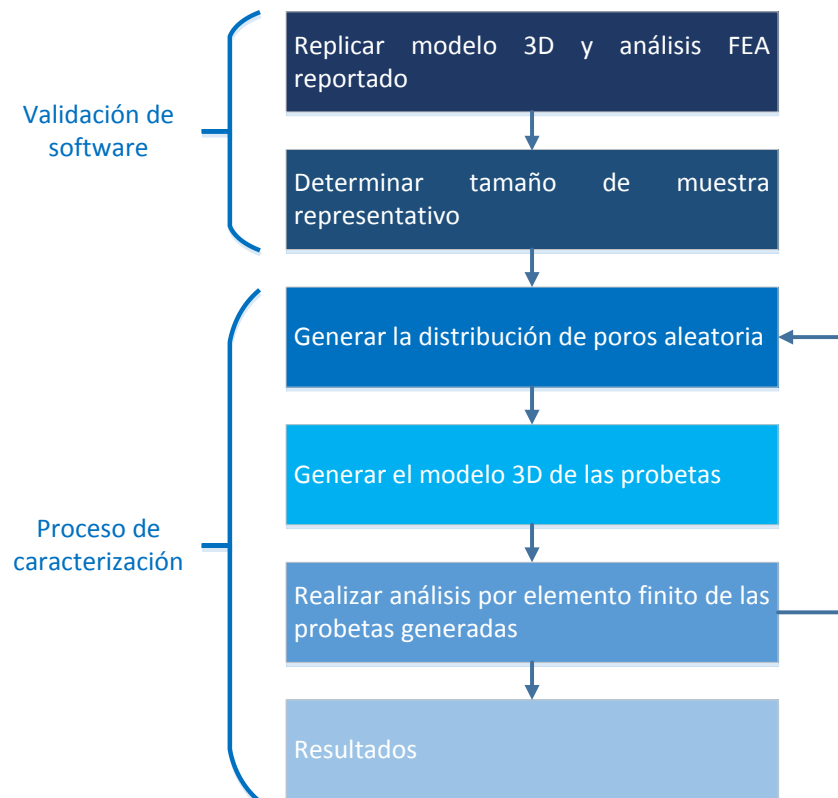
Validación de software

Replicar modelo 3D y análisis FEA reportado

Determinar tamaño de muestra representativo

Proceso de caracterización

Generar la distribución de poros aleatoria

Generar el modelo 3D de las probetas

Realizar análisis por elemento finito de las probetas generadas

Resultados